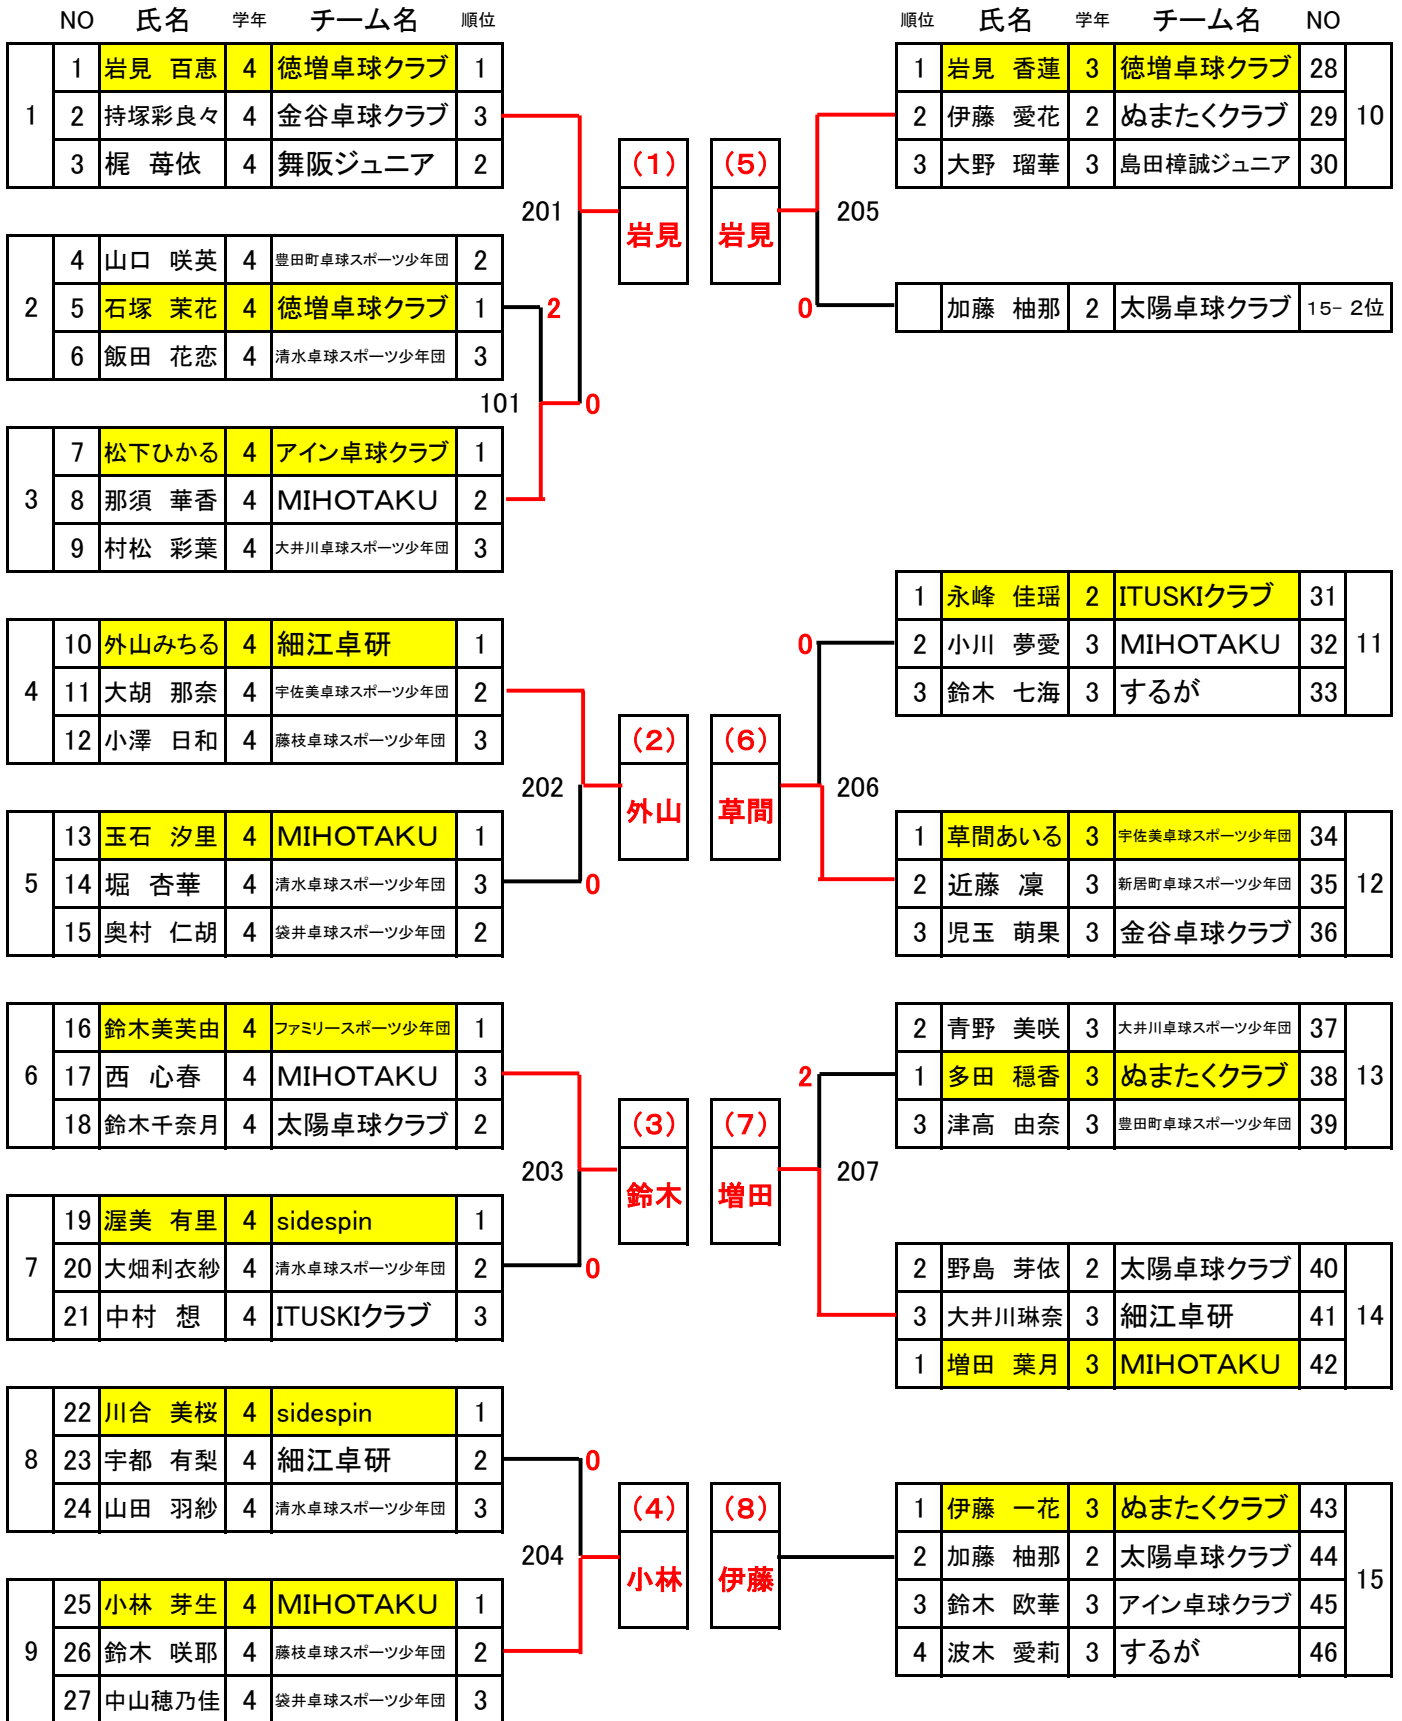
| NO | | 氏名 | 学年 | チーム名 | 順位 |
|---|---|---|---|---|---|
| 1 | 1 | 岩見　百恵 | 4 | 徳増卓球クラブ | 1 |
| | 2 | 持塚彩良々 | 4 | 金谷卓球クラブ | 3 |
| | 3 | 梶　苺依 | 4 | 舞阪ジュニア | 2 |
| 2 | 4 | 山口　咲英 | 4 | 豊田町卓球スポーツ少年団 | 2 |
| | 5 | 石塚　茉花 | 4 | 徳増卓球クラブ | 1 |
| | 6 | 飯田　花恋 | 4 | 清水卓球スポーツ少年団 | 3 |
| 3 | 7 | 松下ひかる | 4 | アイン卓球クラブ | 1 |
| | 8 | 那須　華香 | 4 | MIHOTAKU | 2 |
| | 9 | 村松　彩葉 | 4 | 大井川卓球スポーツ少年団 | 3 |
| 4 | 10 | 外山みちる | 4 | 細江卓研 | 1 |
| | 11 | 大胡　那奈 | 4 | 宇佐美卓球スポーツ少年団 | 2 |
| | 12 | 小澤　日和 | 4 | 藤枝卓球スポーツ少年団 | 3 |
| 5 | 13 | 玉石　汐里 | 4 | MIHOTAKU | 1 |
| | 14 | 堀　杏華 | 4 | 清水卓球スポーツ少年団 | 3 |
| | 15 | 奥村　仁胡 | 4 | 袋井卓球スポーツ少年団 | 2 |
| 6 | 16 | 鈴木美芙由 | 4 | ファミリースポーツ少年団 | 1 |
| | 17 | 西　心春 | 4 | MIHOTAKU | 3 |
| | 18 | 鈴木千奈月 | 4 | 太陽卓球クラブ | 2 |
| 7 | 19 | 渥美　有里 | 4 | sidespin | 1 |
| | 20 | 大畑利衣紗 | 4 | 清水卓球スポーツ少年団 | 2 |
| | 21 | 中村　想 | 4 | ITUSKIクラブ | 3 |
| 8 | 22 | 川合　美桜 | 4 | sidespin | 1 |
| | 23 | 宇都　有梨 | 4 | 細江卓研 | 2 |
| | 24 | 山田　羽紗 | 4 | 清水卓球スポーツ少年団 | 3 |
| 9 | 25 | 小林　芽生 | 4 | MIHOTAKU | 1 |
| | 26 | 鈴木　咲耶 | 4 | 藤枝卓球スポーツ少年団 | 2 |
| | 27 | 中山穂乃佳 | 4 | 袋井卓球スポーツ少年団 | 3 |

201　101　2　0
202　0
203　0
204　0

（1）岩見
（2）外山
（3）鈴木
（4）小林
（5）岩見
（6）草間
（7）増田
（8）伊藤

205　0
206　0
207　2

| 順位 | 氏名 | 学年 | チーム名 | NO | |
|---|---|---|---|---|---|
| 1 | 岩見　香蓮 | 3 | 徳増卓球クラブ | 28 | 10 |
| 2 | 伊藤　愛花 | 2 | ぬまたくクラブ | 29 | |
| 3 | 大野　瑠華 | 3 | 島田樟誠ジュニア | 30 | |
| | 加藤　柚那 | 2 | 太陽卓球クラブ | 15-2位 | |
| 1 | 永峰　佳瑶 | 2 | ITUSKIクラブ | 31 | 11 |
| 2 | 小川　夢愛 | 3 | MIHOTAKU | 32 | |
| 3 | 鈴木　七海 | 3 | するが | 33 | |
| 1 | 草間あいる | 3 | 宇佐美卓球スポーツ少年団 | 34 | 12 |
| 2 | 近藤　凜 | 3 | 新居町卓球スポーツ少年団 | 35 | |
| 3 | 児玉　萌果 | 3 | 金谷卓球クラブ | 36 | |
| 2 | 青野　美咲 | 3 | 大井川卓球スポーツ少年団 | 37 | 13 |
| 1 | 多田　穏香 | 3 | ぬまたくクラブ | 38 | |
| 3 | 津高　由奈 | 3 | 豊田町卓球スポーツ少年団 | 39 | |
| 2 | 野島　芽依 | 2 | 太陽卓球クラブ | 40 | 14 |
| 3 | 大井川琳奈 | 3 | 細江卓研 | 41 | |
| 1 | 増田　葉月 | 3 | MIHOTAKU | 42 | |
| 1 | 伊藤　一花 | 3 | ぬまたくクラブ | 43 | 15 |
| 2 | 加藤　柚那 | 2 | 太陽卓球クラブ | 44 | |
| 3 | 鈴木　欧華 | 3 | アイン卓球クラブ | 45 | |
| 4 | 波木　愛莉 | 3 | するが | 46 | |